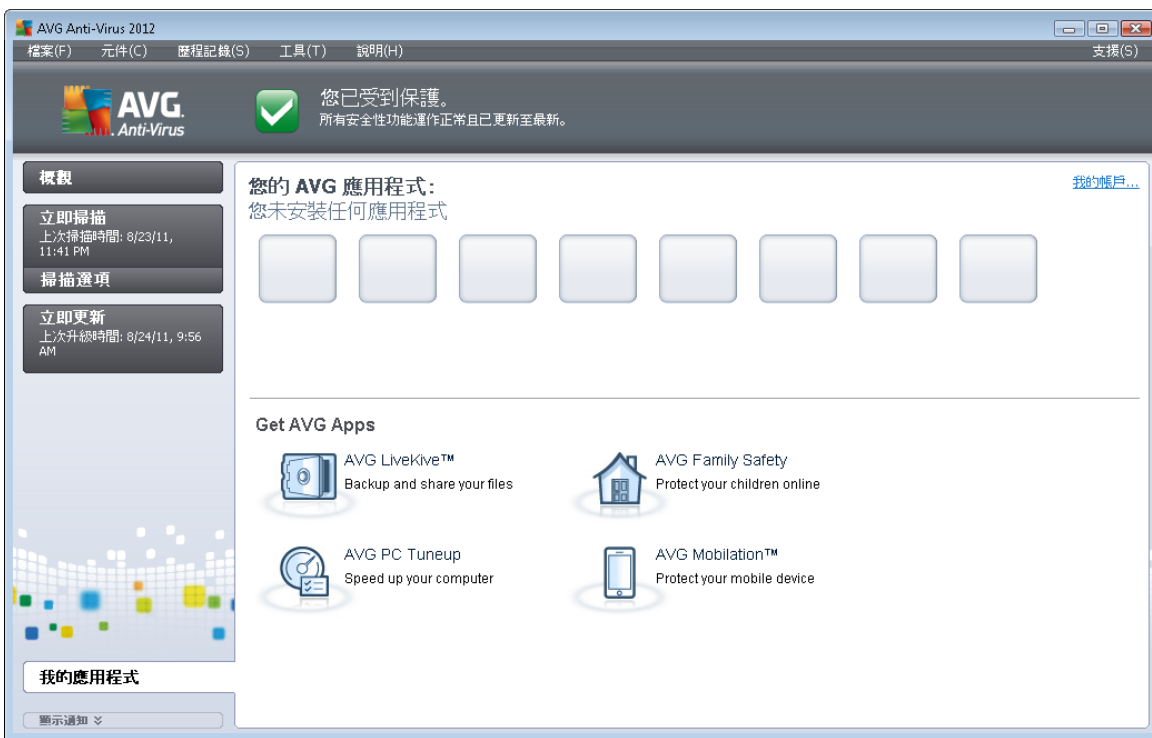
AVG Anti-Virus 2012

檔案(F) 元件(C) 歷程記錄(S) 工具(T) 說明(H)

支援(S)

AVG. Anti-Virus

您已受到保護。
所有安全性功能運作正常且已更新至最新。

概觀

立即掃描
上次掃描時間: 8/23/11, 11:41 PM

掃描選項

立即更新
上次升級時間: 8/24/11, 9:56 AM

您的 AVG 應用程式:
您未安裝任何應用程式

我的帳戶...

Get AVG Apps

AVG LiveKive™
Backup and share your files

AVG Family Safety
Protect your children online

AVG PC Tuneup
Speed up your computer

AVG Mobilation™
Protect your mobile device

我的應用程式

顯示通知